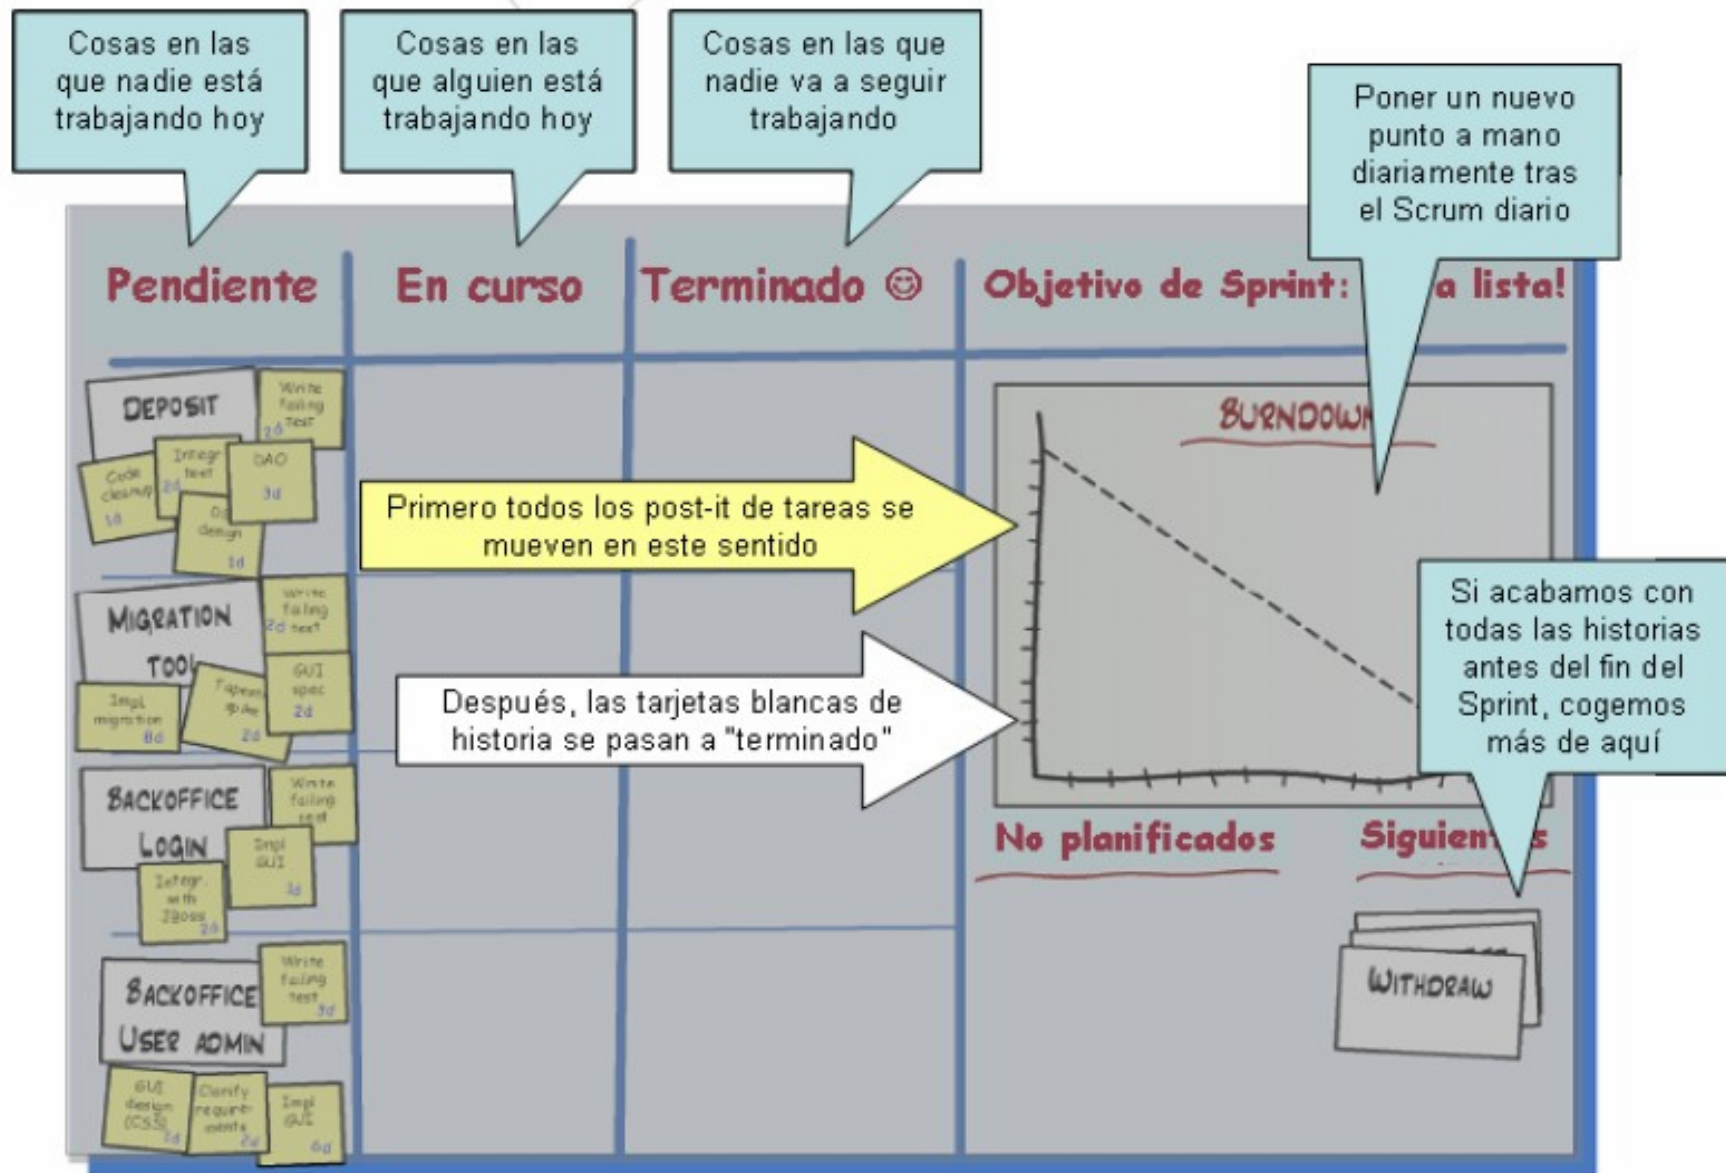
Cosas en las que nadie está trabajando hoy

Cosas en las que alguien está trabajando hoy

Cosas en las que nadie va a seguir trabajando

Poner un nuevo punto a mano diariamente tras el Scrum diario

Pendiente

En curso

Terminado ☺

Objetivo de Sprint: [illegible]a lista!

DEPOSIT

Write failing test 2d

Code cleanup 1d

Integr test 2d

DAO 3d

DB design 1d

BURNDOWN

Primero todos los post-it de tareas se mueven en este sentido

MIGRATION TOOL

Write failing test 2d

Impl migration 8d

Tapestry spike 2d

GUI spec 2d

Después, las tarjetas blancas de historia se pasan a "terminado"

Si acabamos con todas las historias antes del fin del Sprint, cogemos más de aquí

BACKOFFICE LOGIN

Write failing test

Impl GUI 1d

Integr. with JBoss 2d

No planificados

Siguien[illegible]s

BACKOFFICE USER ADMIN

Write failing test 3d

GUI design (CSS) 3d

Clarify requirements 2d

Impl GUI 6d

WITHDRAW